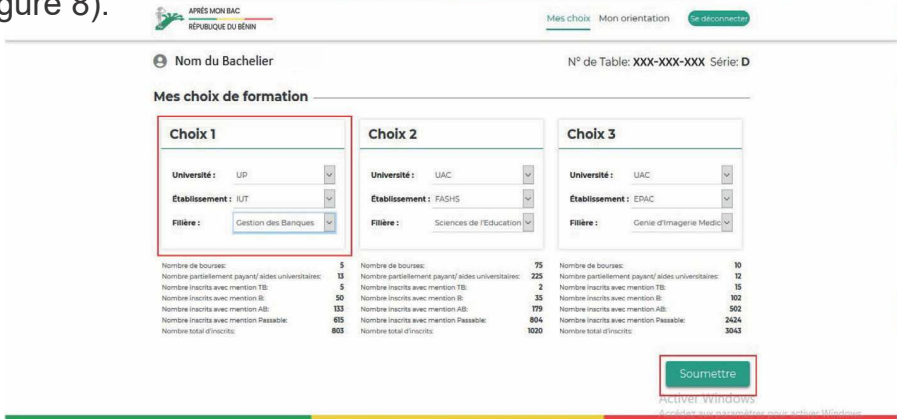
gure 8).

APRÈS MON BAC
RÉPUBLIQUE DU BÉNIN

Mes choix Mon orientation Se déconnecter

Nom du Bachelier

N° de Table: XXX-XXX-XXX Série: D

Mes choix de formation

Choix 1

Université : UP
Établissement : IUT
Filière : Gestion des Banques

Choix 2

Université : UAC
Établissement : FASHS
Filière : Sciences de l'Education

Choix 3

Université : UAC
Établissement : EPAC
Filière : Genie d'Imagerie Medic

| | |
|---|---|
| Nombre de bourses: | 5 |
| Nombre partiellement payant/ aides universitaires: | 13 |
| Nombre inscrits avec mention TB: | 5 |
| Nombre inscrits avec mention B: | 50 |
| Nombre inscrits avec mention AB: | 133 |
| Nombre inscrits avec mention Passable: | 615 |
| Nombre total d'inscrits: | 803 |

| | |
|---|---|
| Nombre de bourses: | 75 |
| Nombre partiellement payant/ aides universitaires: | 225 |
| Nombre inscrits avec mention TB: | 2 |
| Nombre inscrits avec mention B: | 35 |
| Nombre inscrits avec mention AB: | 179 |
| Nombre inscrits avec mention Passable: | 804 |
| Nombre total d'inscrits: | 1020 |

| | |
|---|---|
| Nombre de bourses: | 10 |
| Nombre partiellement payant/ aides universitaires: | 12 |
| Nombre inscrits avec mention TB: | 15 |
| Nombre inscrits avec mention B: | 102 |
| Nombre inscrits avec mention AB: | 502 |
| Nombre inscrits avec mention Passable: | 2424 |
| Nombre total d'inscrits: | 3043 |

Soumettre

Activer Windows
Accédez aux paramètres pour activer Windows.